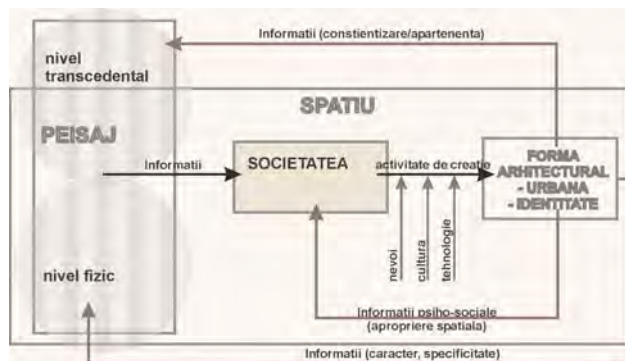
Informatii (constientizare/apartenenta)

nivel transcedental

SPATIU

PEISAJ

Informatii

SOCIETATEA

activitate de creatie

FORMA ARHITECTURAL - URBANA - IDENTITATE

nevoi

cultura

tehnologie

nivel fizic

Informatii psiho-sociale (apropriere spatiala)

Informatii (caracter, specificitate)